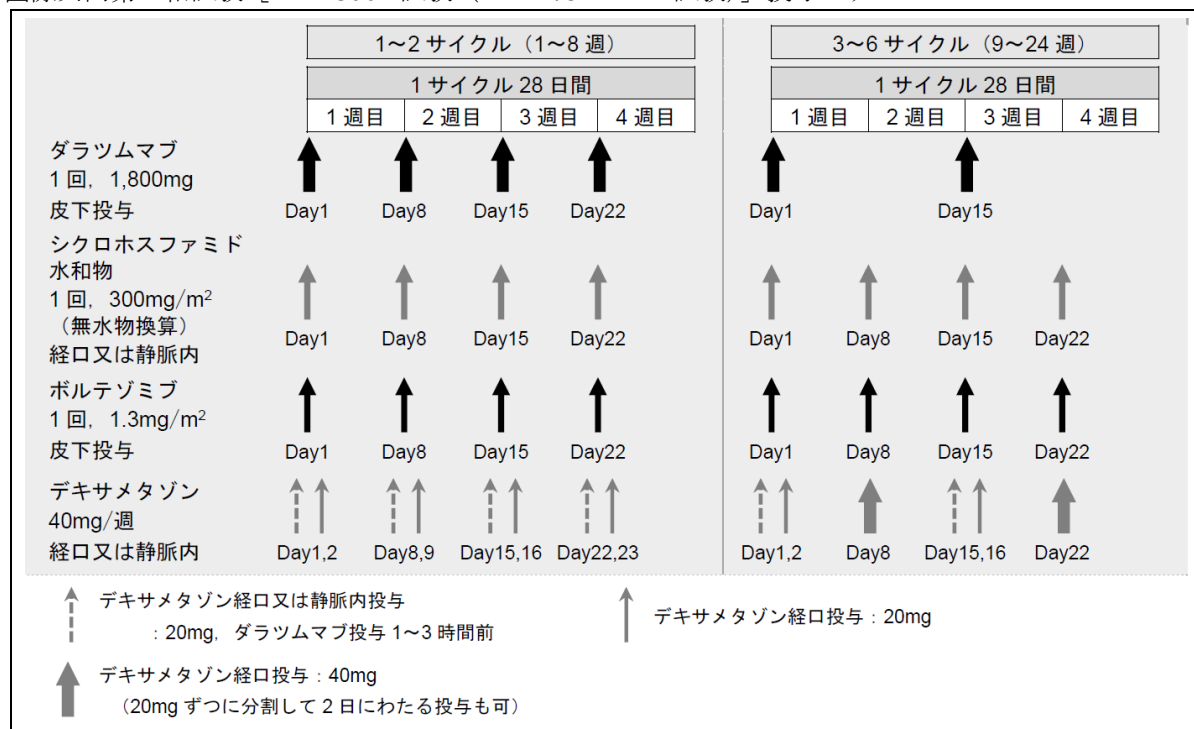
1～2 サイクル（1～8 週）

1 サイクル 28 日間

| 1 週目 | 2 週目 | 3 週目 | 4 週目 |
|---|---|---|---|

3～6 サイクル（9～24 週）

1 サイクル 28 日間

| 1 週目 | 2 週目 | 3 週目 | 4 週目 |
|---|---|---|---|

ダラツムマブ
1 回，1,800mg
皮下投与

Day1 Day8 Day15 Day22 Day1 Day15

シクロホスファミド水和物
1 回，300mg/m$^2$
（無水物換算）
経口又は静脈内

Day1 Day8 Day15 Day22 Day1 Day8 Day15 Day22

ボルテゾミブ
1 回，1.3mg/m$^2$
皮下投与

Day1 Day8 Day15 Day22 Day1 Day8 Day15 Day22

デキサメタゾン
40mg/週
経口又は静脈内

Day1,2 Day8,9 Day15,16 Day22,23 Day1,2 Day8 Day15,16 Day22

デキサメタゾン経口又は静脈内投与
：20mg，ダラツムマブ投与 1～3 時間前

デキサメタゾン経口投与：20mg

デキサメタゾン経口投与：40mg
（20mg ずつに分割して 2 日にわたる投与も可）